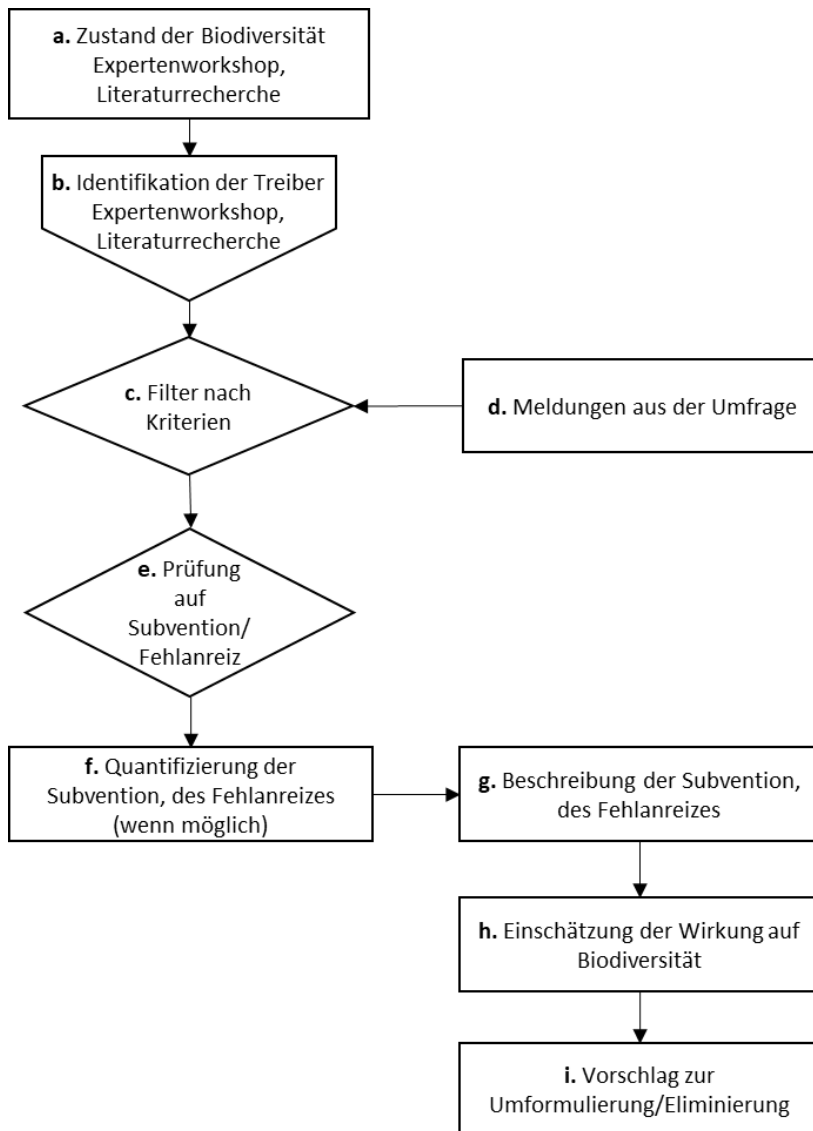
**a.** Zustand der Biodiversität Expertenworkshop, Literaturrecherche

**b.** Identifikation der Treiber Expertenworkshop, Literaturrecherche

**c.** Filter nach Kriterien

**d.** Meldungen aus der Umfrage

**e.** Prüfung auf Subvention/ Fehlanreiz

**f.** Quantifizierung der Subvention, des Fehlanreizes (wenn möglich)

**g.** Beschreibung der Subvention, des Fehlanreizes

**h.** Einschätzung der Wirkung auf Biodiversität

**i.** Vorschlag zur Umformulierung/Eliminierung